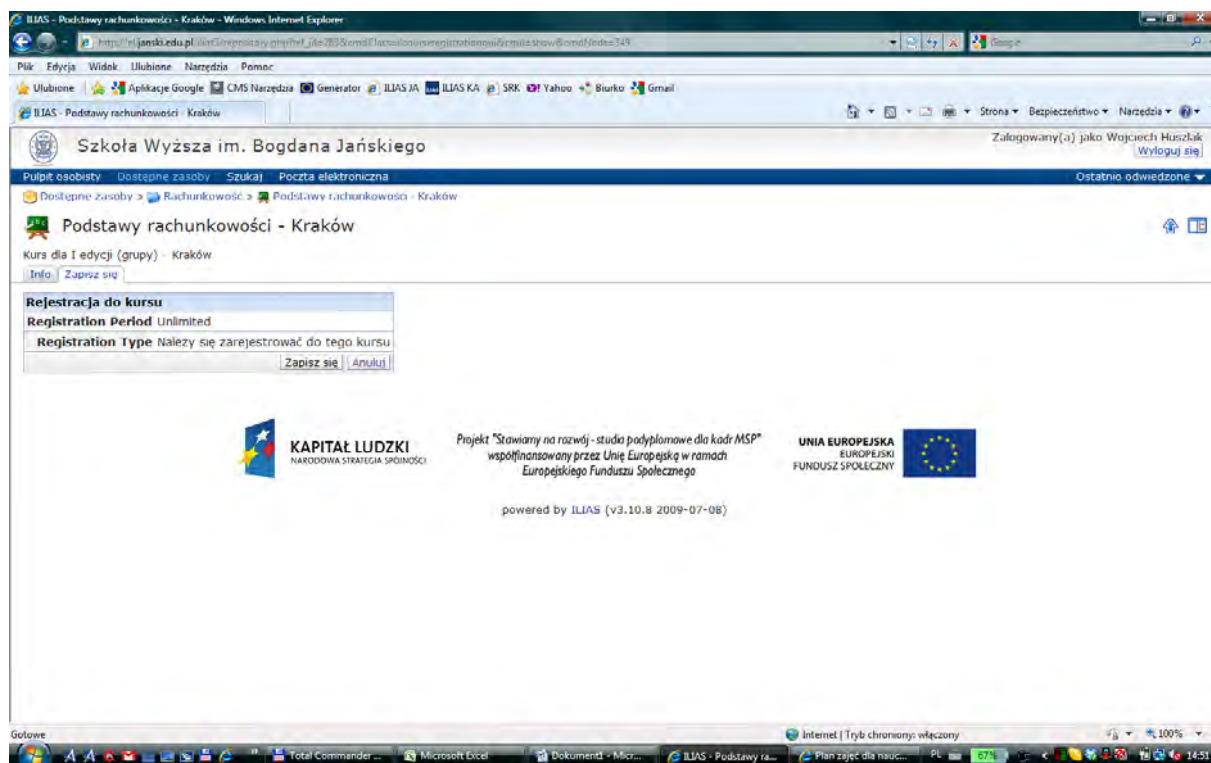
ILIAS - Podstawy rachunkowości - Kraków - Windows Internet Explorer

http://eljanski.edu.pl/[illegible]

Google

Plik Edycja Widok Ulubione Narzędzia Pomoc

Ulubione Aplikacje Google CMS Narzędzia Generator ILIAS JA ILIAS KA SRK Yahoo Biurko Gmail

ILIAS - Podstawy rachunkowości - Kraków

Strona Bezpieczeństwo Narzędzia

Szkoła Wyższa im. Bogdana Jańskiego

Zalogowany(a) jako Wojciech Huszlak
Wyloguj się

Pulpit osobisty Dostępne zasoby Szukaj Poczta elektroniczna

Ostatnio odwiedzone

Dostępne zasoby > Rachunkowość > Podstawy rachunkowości - Kraków

Podstawy rachunkowości - Kraków

Kurs dla I edycji (grupy) - Kraków

Info Zapisz się

| Rejestracja do kursu | |
|---|---|
| Registration Period | Unlimited |
| Registration Type | Nalezy się zarejestrować do tego kursu |
| | Zapisz się Anuluj |

KAPITAŁ LUDZKI
NARODOWA STRATEGIA SPÓJNOŚCI

Projekt "Stawiamy na rozwój - studia podyplomowe dla kadr MSP" współfinansowany przez Unię Europejską w ramach Europejskiego Funduszu Społecznego

UNIA EUROPEJSKA
EUROPEJSKI
FUNDUSZ SPOŁECZNY

powered by ILIAS (v3.10.8 2009-07-08)

Gotowe

Internet | Tryb chroniony: włączony

100%

Total Commander ... Microsoft Excel Dokument1 - Micr... ILIAS - Podstawy ra... Plan zajęć dla nauc... PL 67% 14:51